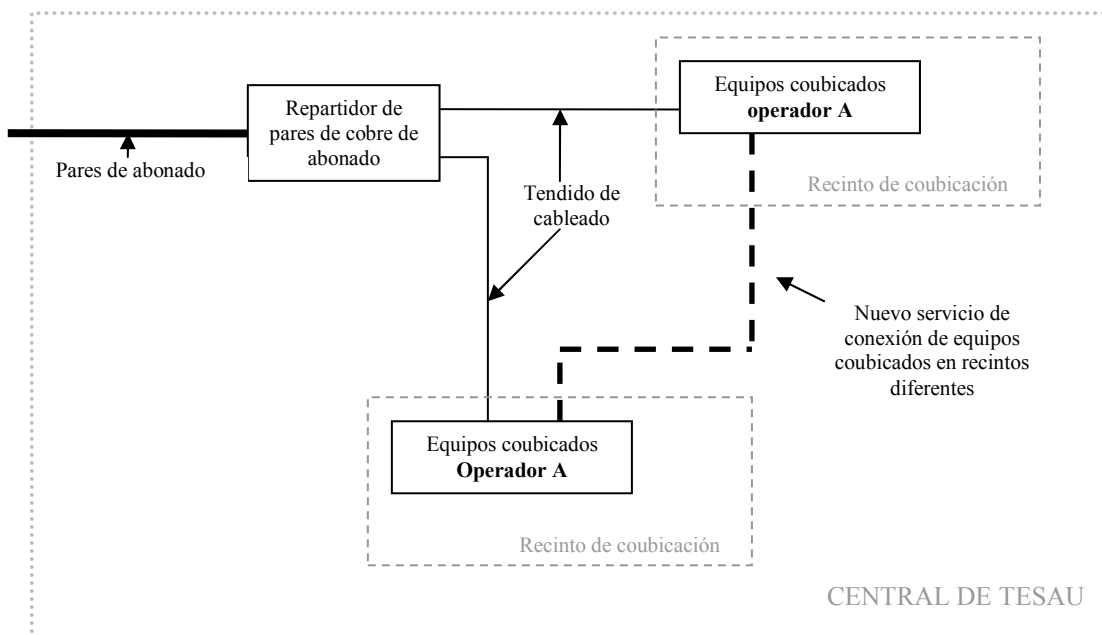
Repartidor de pares de cobre de abonado

Pares de abonado

Equipos coubicados **operador A**

Recinto de coubicación

Tendido de cableado

Nuevo servicio de conexión de equipos coubicados en recintos diferentes

Equipos coubicados **Operador A**

Recinto de coubicación

CENTRAL DE TESAU